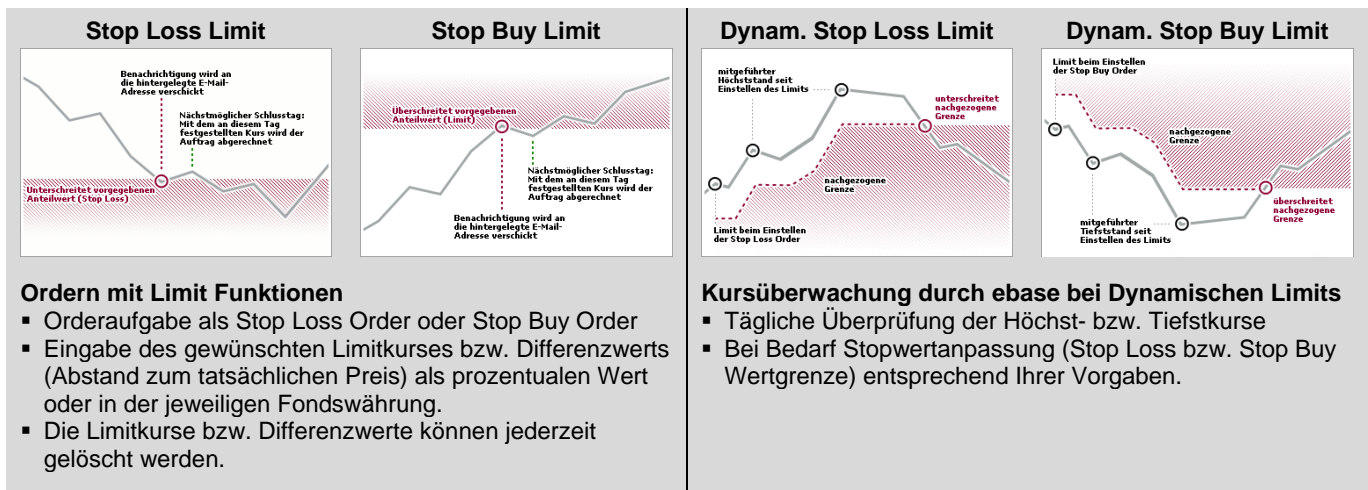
Stop Loss Limit

Benachrichtigung wird an die hintergelegte E-Mail-Adresse verschickt

Nächstmöglicher Schlusstag: Mit dem an diesem Tag festgestellten Kurs wird der Auftrag abgerechnet

Unterschreitet vorgegebenen Anteilwert (Stop Loss)

Stop Buy Limit

Überschreitet vorgegebenen Anteilwert (Limit)

Nächstmöglicher Schlusstag: Mit dem an diesem Tag festgestellten Kurs wird der Auftrag abgerechnet

Benachrichtigung wird an die hintergelegte E-Mail-Adresse verschickt

Ordern mit Limit Funktionen
▪ Orderaufgabe als Stop Loss Order oder Stop Buy Order
▪ Eingabe des gewünschten Limitkurses bzw. Differenzwerts (Abstand zum tatsächlichen Preis) als prozentualen Wert oder in der jeweiligen Fondswährung.
▪ Die Limitkurse bzw. Differenzwerte können jederzeit gelöscht werden.

Dynam. Stop Loss Limit

mitgeführter Höchststand seit Einstellen des Limits

unterschreitet nachgezogene Grenze

nachgezogene Grenze

Limit beim Einstellen der Stop Loss Order

Dynam. Stop Buy Limit

Limit beim Einstellen der Stop Buy Order

nachgezogene Grenze

mitgeführter Tiefststand seit Einstellen des Limits

überschreitet nachgezogene Grenze

Kursüberwachung durch ebase bei Dynamischen Limits
▪ Tägliche Überprüfung der Höchst- bzw. Tiefstkurse
▪ Bei Bedarf Stopwertanpassung (Stop Loss bzw. Stop Buy Wertgrenze) entsprechend Ihrer Vorgaben.